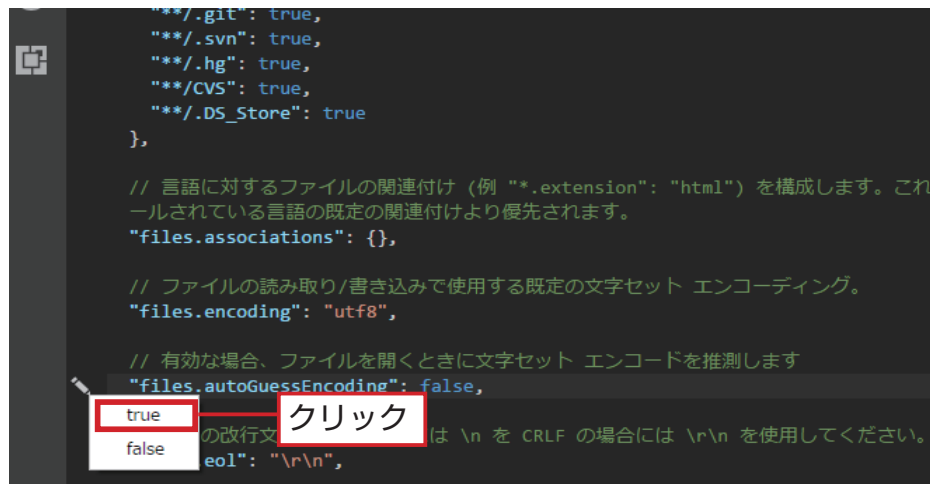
"**/.git": true,
"**/.svn": true,
"**/.hg": true,
"**/CVS": true,
"**/.DS_Store": true
},

// 言語に対するファイルの関連付け (例 "*.extension": "html") を構成します。これ
ールされている言語の既定の関連付けより優先されます。
"files.associations": {},

// ファイルの読み取り/書き込みで使用する既定の文字セット エンコーディング。
"files.encoding": "utf8",

// 有効な場合、ファイルを開くときに文字セット エンコードを推測します
"files.autoGuessEncoding": false,

true
false

クリック

の改行文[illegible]は \n を CRLF の場合には \r\n を使用してください。
eol": "\r\n",